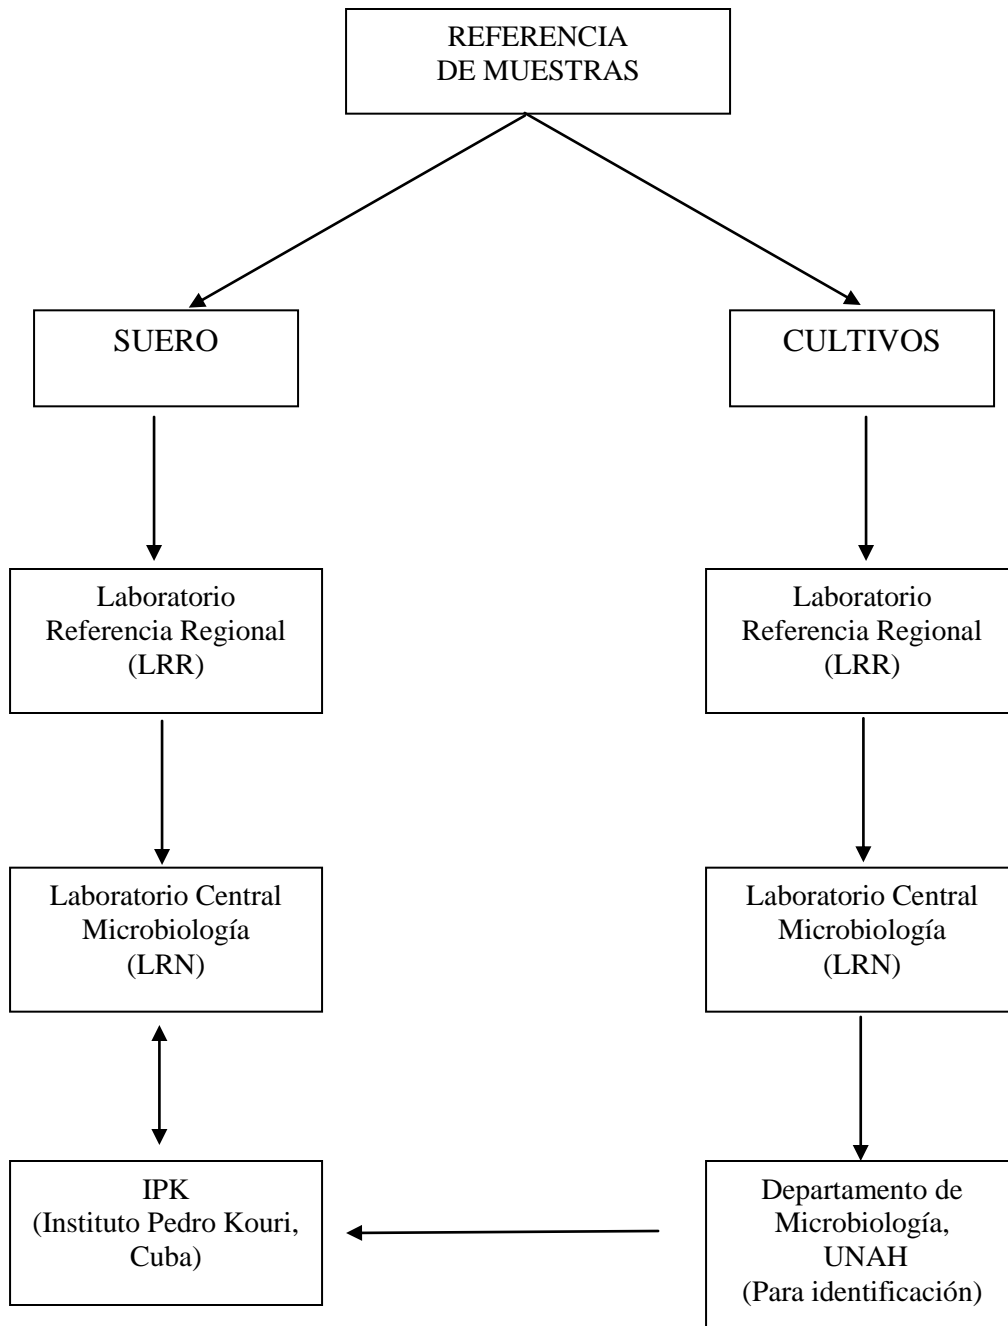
REFERENCIA
DE MUESTRAS

SUERO

Laboratorio
Referencia Regional
(LRR)

Laboratorio Central
Microbiología
(LRN)

IPK
(Instituto Pedro Kouri,
Cuba)

CULTIVOS

Laboratorio
Referencia Regional
(LRR)

Laboratorio Central
Microbiología
(LRN)

Departamento de
Microbiología,
UNAH
(Para identificación)